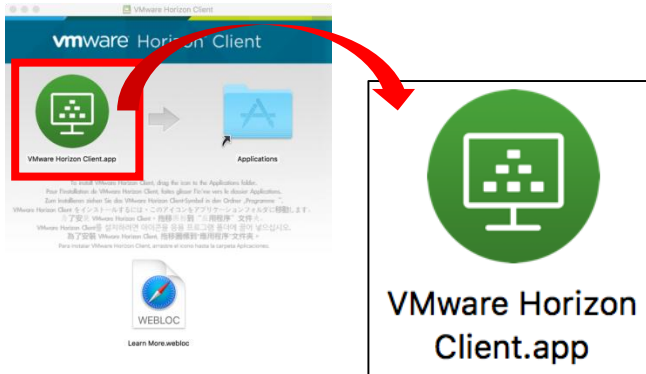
VMware Horizon Client

vmware Horizon Client

VMware Horizon Client.app

Applications

To install VMware Horizon Client, drag the icon to the Applications folder.
Pour l'installation de VMware Horizon Client, faites glisser l'icône vers le dossier Applications.
Zum Installieren ziehen Sie das VMware Horizon Client-Symbol in den Ordner „Programme".
VMware Horizon Client をインストールするには、このアイコンをアプリケーションフォルダに移動します。
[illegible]
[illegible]
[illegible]
Para instalar VMware Horizon Client, arrastre el icono hasta la carpeta Aplicaciones.

WEBLOC

Learn More.webloc

VMware Horizon Client.app